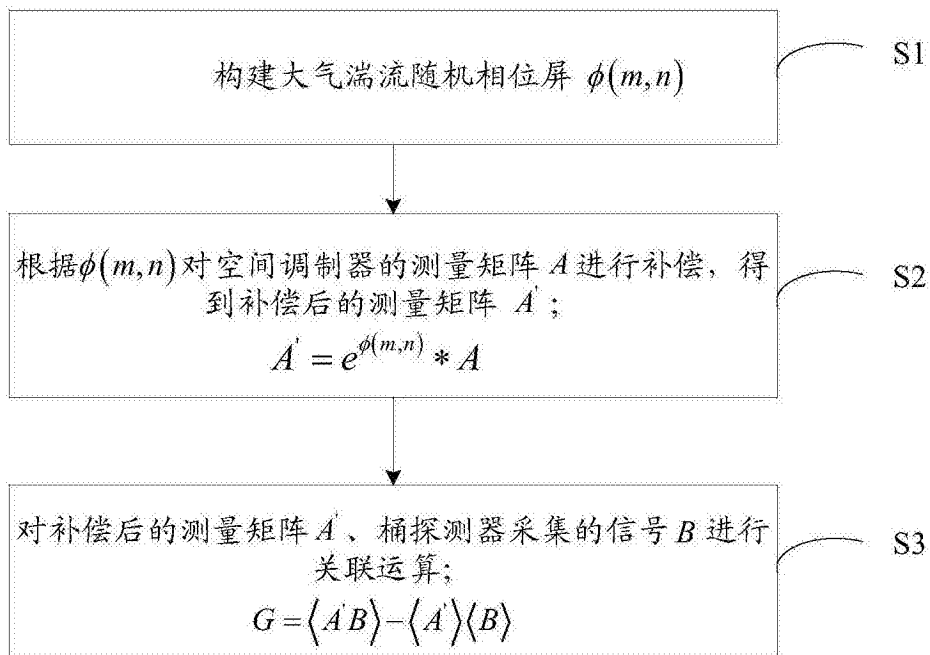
构建大气湍流随机相位屏 $\phi(m,n)$

S1

根据$\phi(m,n)$对空间调制器的测量矩阵 $A$ 进行补偿，得到补偿后的测量矩阵 $A^{'}$；

$A^{'} = e^{\phi(m,n)} * A$

S2

对补偿后的测量矩阵 $A^{'}$、桶探测器采集的信号 $B$ 进行关联运算；

$G = \langle A^{'}B \rangle - \langle A^{'} \rangle \langle B \rangle$

S3